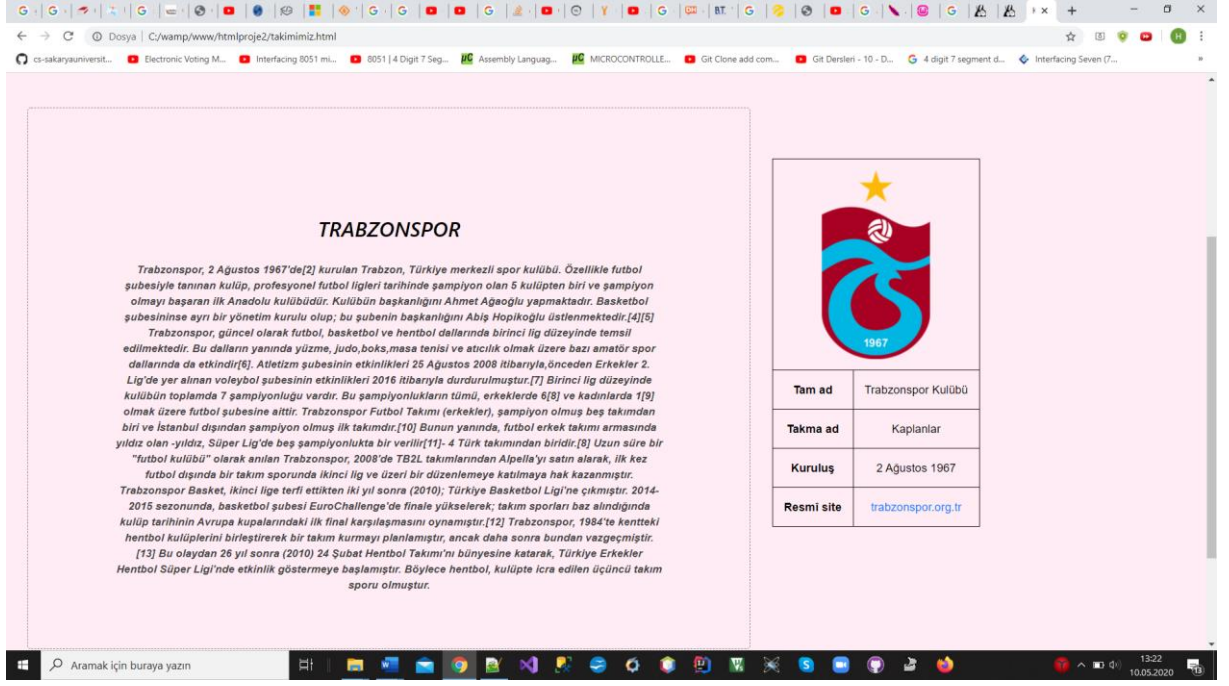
Dosya | C:/wamp/www/htmlproje2/takimimiz.html

cs-sakaryauniversit... Electronic Voting M... Interfacing 8051 mi... 8051 | 4 Digit 7 Seg... Assembly Languag... MICROCONTROLLE... Git Clone add com... Git Dersleri - 10 - D... 4 digit 7 segment d... Interfacing Seven (7...

TRABZONSPOR

Trabzonspor, 2 Ağustos 1967'de[2] kurulan Trabzon, Türkiye merkezli spor kulübü. Özellikle futbol şubesiyle tanınan kulüp, profesyonel futbol ligleri tarihinde şampiyon olan 5 kulüpten biri ve şampiyon olmayı başaran ilk Anadolu kulübüdür. Kulübün başkanlığını Ahmet Ağaoğlu yapmaktadır. Basketbol şubesininse ayrı bir yönetim kurulu olup; bu şubenin başkanlığını Abiş Hopikoğlu üstlenmektedir.[4][5] Trabzonspor, güncel olarak futbol, basketbol ve hentbol dallarında birinci lig düzeyinde temsil edilmektedir. Bu dalların yanında yüzme, judo,boks,masa tenisi ve atıcılık olmak üzere bazı amatör spor dallarında da etkindir[6]. Atletizm şubesinin etkinlikleri 25 Ağustos 2008 itibarıyla,önceden Erkekler 2. Lig'de yer alınan voleybol şubesinin etkinlikleri 2016 itibarıyla durdurulmuştur.[7] Birinci lig düzeyinde kulübün toplamda 7 şampiyonluğu vardır. Bu şampiyonlukların tümü, erkeklerde 6[8] ve kadınlarda 1[9] olmak üzere futbol şubesine aittir. Trabzonspor Futbol Takımı (erkekler), şampiyon olmuş beş takımdan biri ve İstanbul dışından şampiyon olmuş ilk takımdır.[10] Bunun yanında, futbol erkek takımı armasında yıldız olan -yıldız, Süper Lig'de beş şampiyonlukta bir verilir[11]- 4 Türk takımından biridir.[8] Uzun süre bir "futbol kulübü" olarak anılan Trabzonspor, 2008'de TB2L takımlarından Alpella'yı satın alarak, ilk kez futbol dışında bir takım sporunda ikinci lig ve üzeri bir düzenlemeye katılmaya hak kazanmıştır. Trabzonspor Basket, ikinci lige terfi ettikten iki yıl sonra (2010); Türkiye Basketbol Ligi'ne çıkmıştır. 2014-2015 sezonunda, basketbol şubesi EuroChallenge'de finale yükselerek; takım sporları baz alındığında kulüp tarihinin Avrupa kupalarındaki ilk final karşılaşmasını oynamıştır.[12] Trabzonspor, 1984'te kentteki hentbol kulüplerini birleştirerek bir takım kurmayı planlamıştır, ancak daha sonra bundan vazgeçmiştir. [13] Bu olaydan 26 yıl sonra (2010) 24 Şubat Hentbol Takımı'nı bünyesine katarak, Türkiye Erkekler Hentbol Süper Ligi'nde etkinlik göstermeye başlamıştır. Böylece hentbol, kulüpte icra edilen üçüncü takım sporu olmuştur.

1967

| Tam ad | Trabzonspor Kulübü |
|---|---|
| Takma ad | Kaplanlar |
| Kuruluş | 2 Ağustos 1967 |
| Resmi site | trabzonspor.org.tr |

Aramak için buraya yazın

13:22
10.05.2020